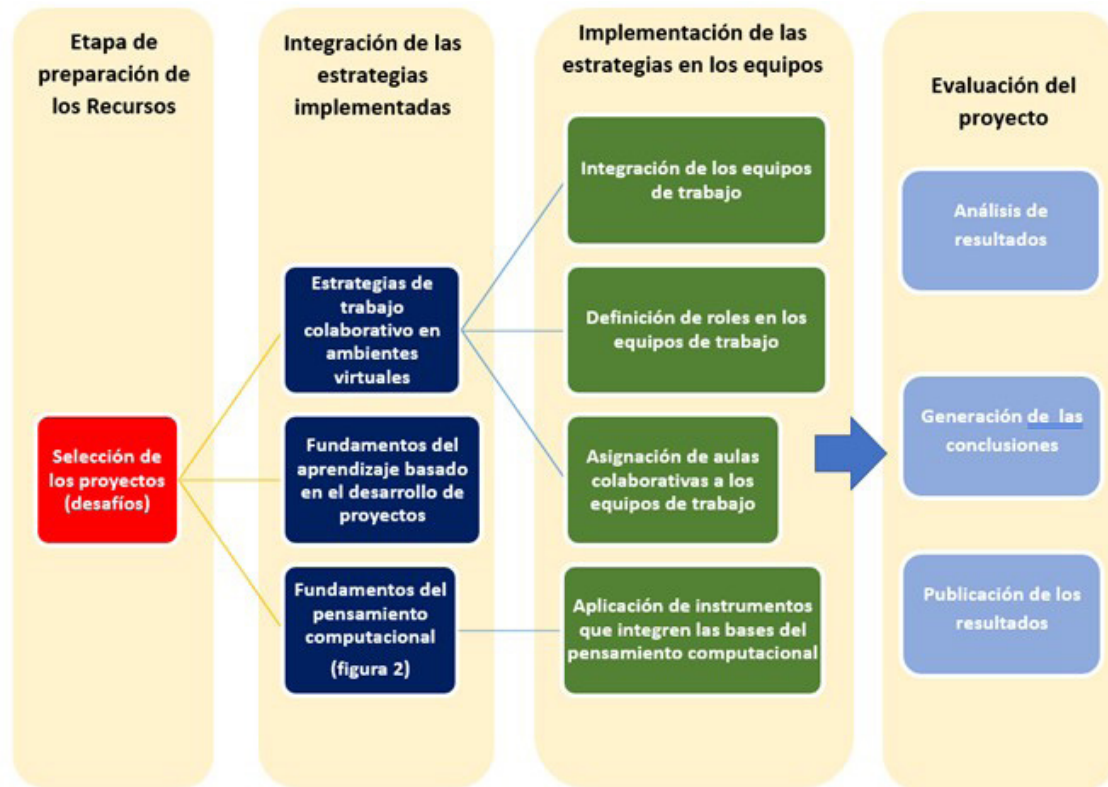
Etapa de preparación de los Recursos

Selección de los proyectos (desafíos)

Integración de las estrategias implementadas

Estrategias de trabajo colaborativo en ambientes virtuales

Fundamentos del aprendizaje basado en el desarrollo de proyectos

Fundamentos del pensamiento computacional (figura 2)

Implementación de las estrategias en los equipos

Integración de los equipos de trabajo

Definición de roles en los equipos de trabajo

Asignación de aulas colaborativas a los equipos de trabajo

Aplicación de instrumentos que integren las bases del pensamiento computacional

Evaluación del proyecto

Análisis de resultados

Generación de las conclusiones

Publicación de los resultados